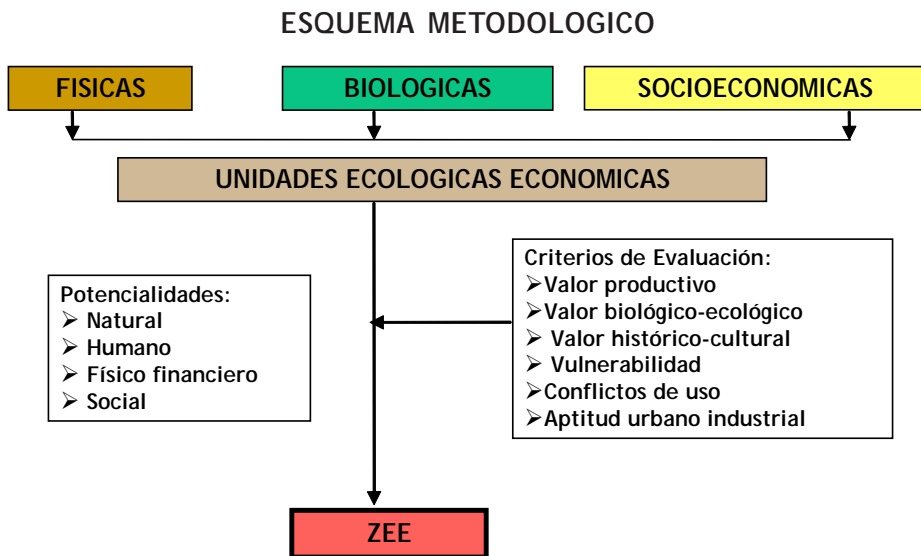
ESQUEMA METODOLOGICO

FISICAS

BIOLOGICAS

SOCIOECONOMICAS

UNIDADES ECOLOGICAS ECONOMICAS

Potencialidades:
➢ Natural
➢ Humano
➢ Físico financiero
➢ Social

Criterios de Evaluación:
➢Valor productivo
➢Valor biológico-ecológico
➢ Valor histórico-cultural
➢ Vulnerabilidad
➢Conflictos de uso
➢Aptitud urbano industrial

ZEE